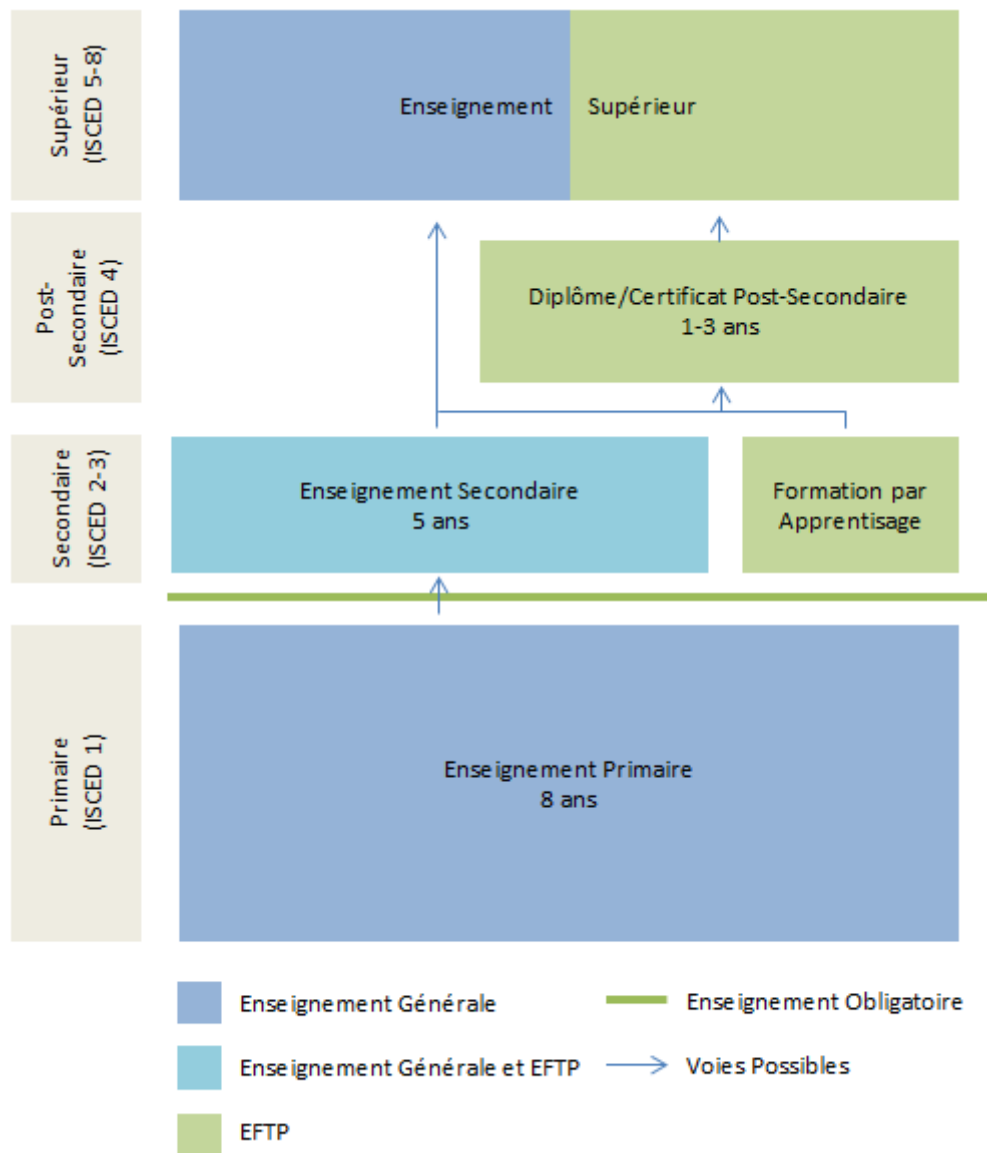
Supérieur (ISCED 5-8)

Enseignement Supérieur

Post-Secondaire (ISCED 4)

Diplôme/Certificat Post-Secondaire
1-3 ans

Secondaire (ISCED 2-3)

Enseignement Secondaire
5 ans

Formation par Apprentisage

Primaire (ISCED 1)

Enseignement Primaire
8 ans

Enseignement Générale

Enseignement Obligatoire

Enseignement Générale et EFTP

Voies Possibles

EFTP